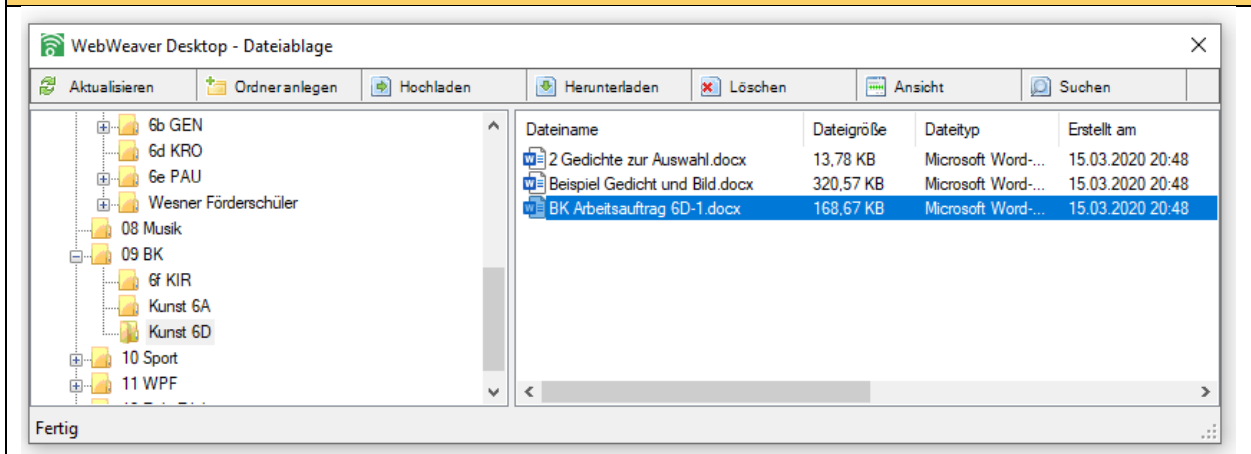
WebWeaver Desktop - Dateiablage

Aktualisieren | Ordner anlegen | Hochladen | Herunterladen | Löschen | Ansicht | Suchen

6b GEN
6d KRO
6e PAU
Wesner Förderschüler
08 Musik
09 BK
6f KIR
Kunst 6A
Kunst 6D
10 Sport
11 WPF
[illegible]

| Dateiname | Dateigröße | Dateityp | Erstellt am |
|---|---|---|---|
| 2 Gedichte zur Auswahl.docx | 13,78 KB | Microsoft Word-... | 15.03.2020 20:48 |
| Beispiel Gedicht und Bild.docx | 320,57 KB | Microsoft Word-... | 15.03.2020 20:48 |
| BK Arbeitsauftrag 6D-1.docx | 168,67 KB | Microsoft Word-... | 15.03.2020 20:48 |

Fertig